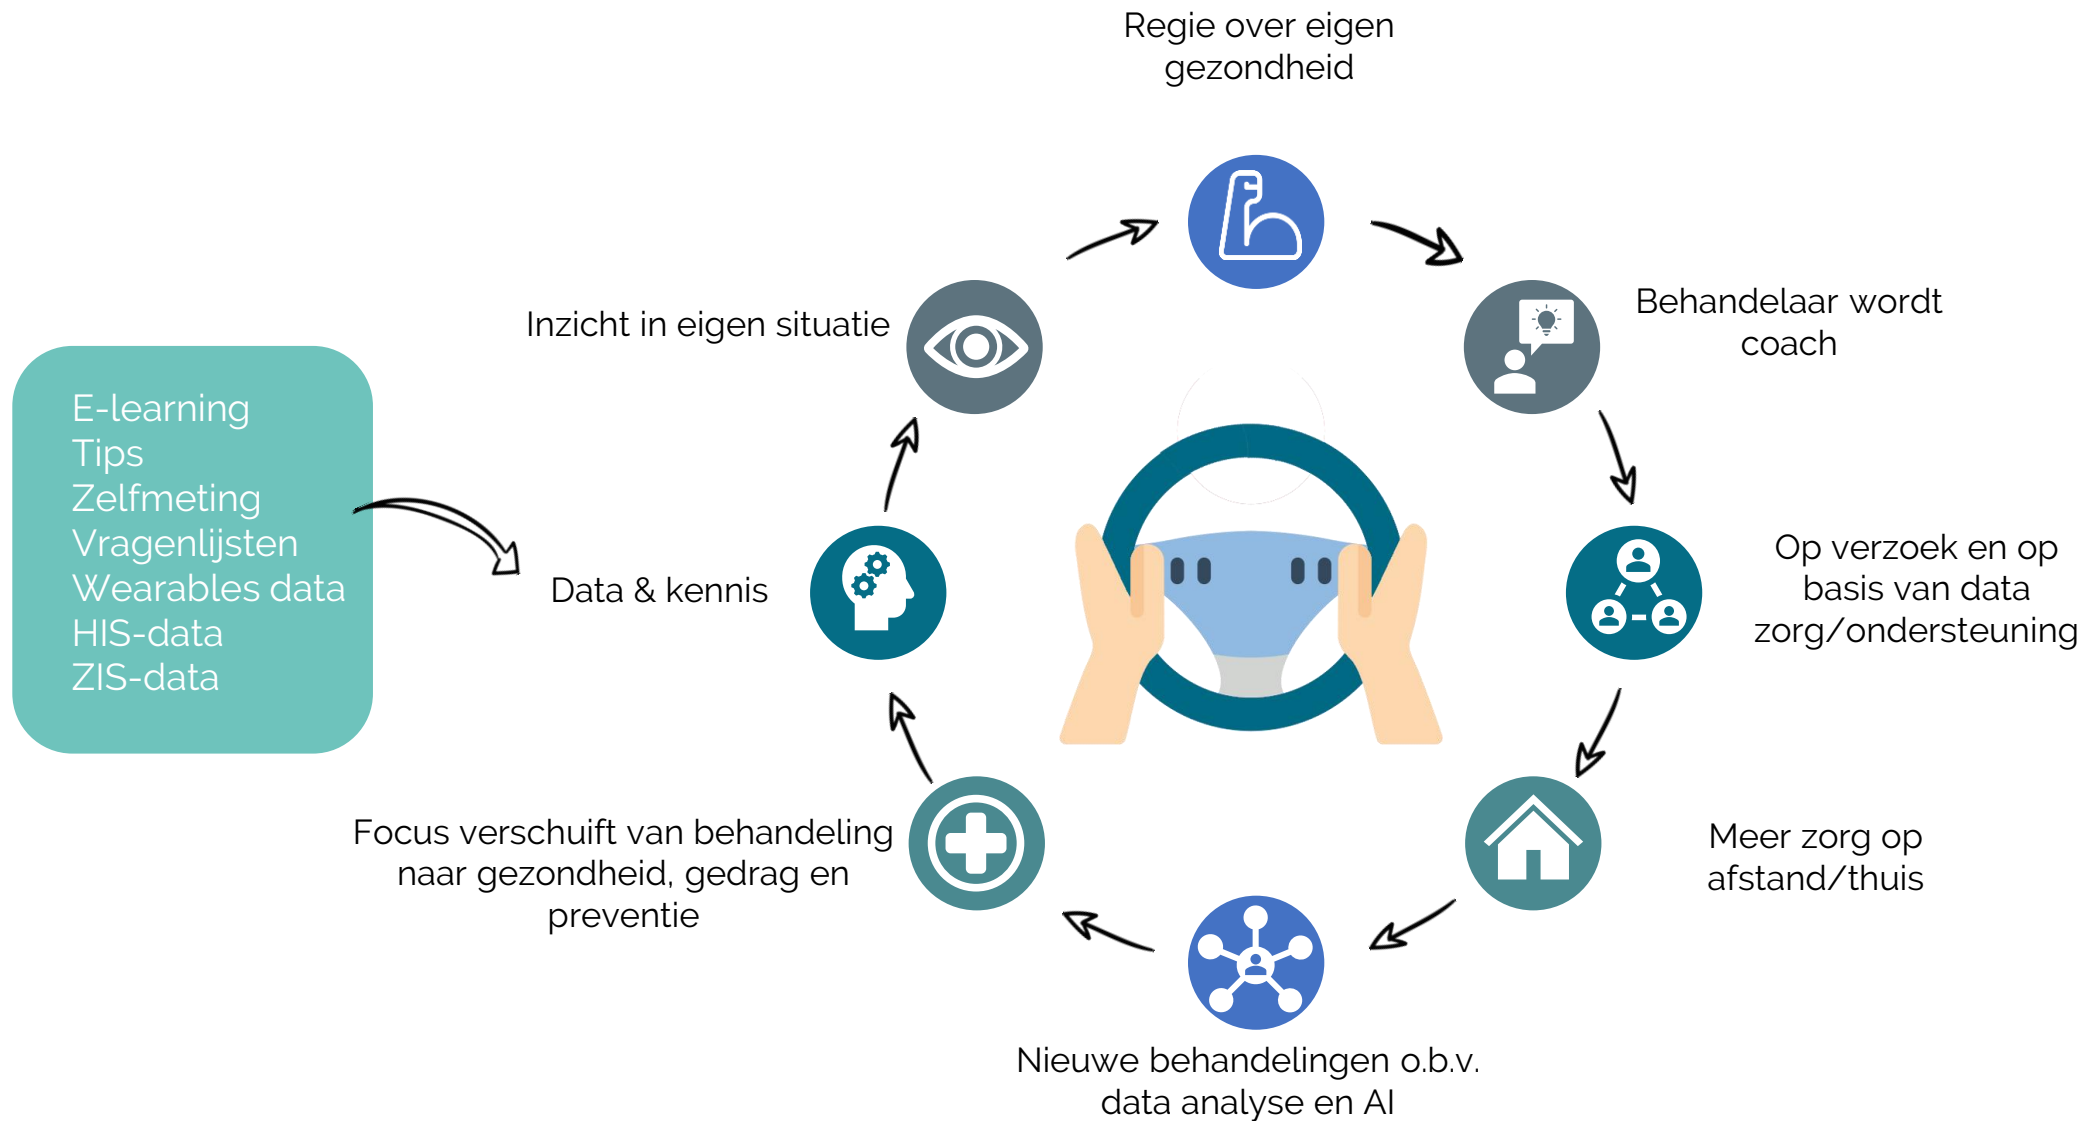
E-learning
Tips
Zelfmeting
Vragenlijsten
Wearables data
HIS-data
ZIS-data

Data & kennis

Inzicht in eigen situatie

Regie over eigen gezondheid

Behandelaar wordt coach

Op verzoek en op basis van data zorg/ondersteuning

Meer zorg op afstand/thuis

Nieuwe behandelingen o.b.v. data analyse en AI

Focus verschuift van behandeling naar gezondheid, gedrag en preventie